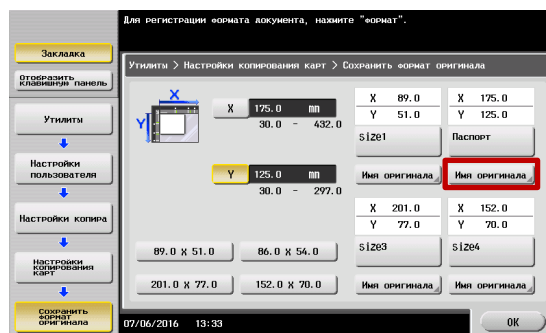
Для регистрации формата документа, нажмите "Формат".

Закладка

Отобразить клавишную панель

Утилиты

Настройки пользователя

Настройки копира

Настройки копирования карт

Сохранить формат оригинала

Утилиты > Настройки копирования карт > Сохранить формат оригинала

X

Y

X 175.0 mm
30.0 - 432.0

Y 125.0 mm
30.0 - 297.0

89.0 x 51.0

86.0 x 54.0

201.0 x 77.0

152.0 x 70.0

X 89.0
Y 51.0
size1

X 175.0
Y 125.0
Паспорт

Имя оригинала

Имя оригинала

X 201.0
Y 77.0
size3

X 152.0
Y 70.0
size4

Имя оригинала

Имя оригинала

07/06/2016 13:33

OK